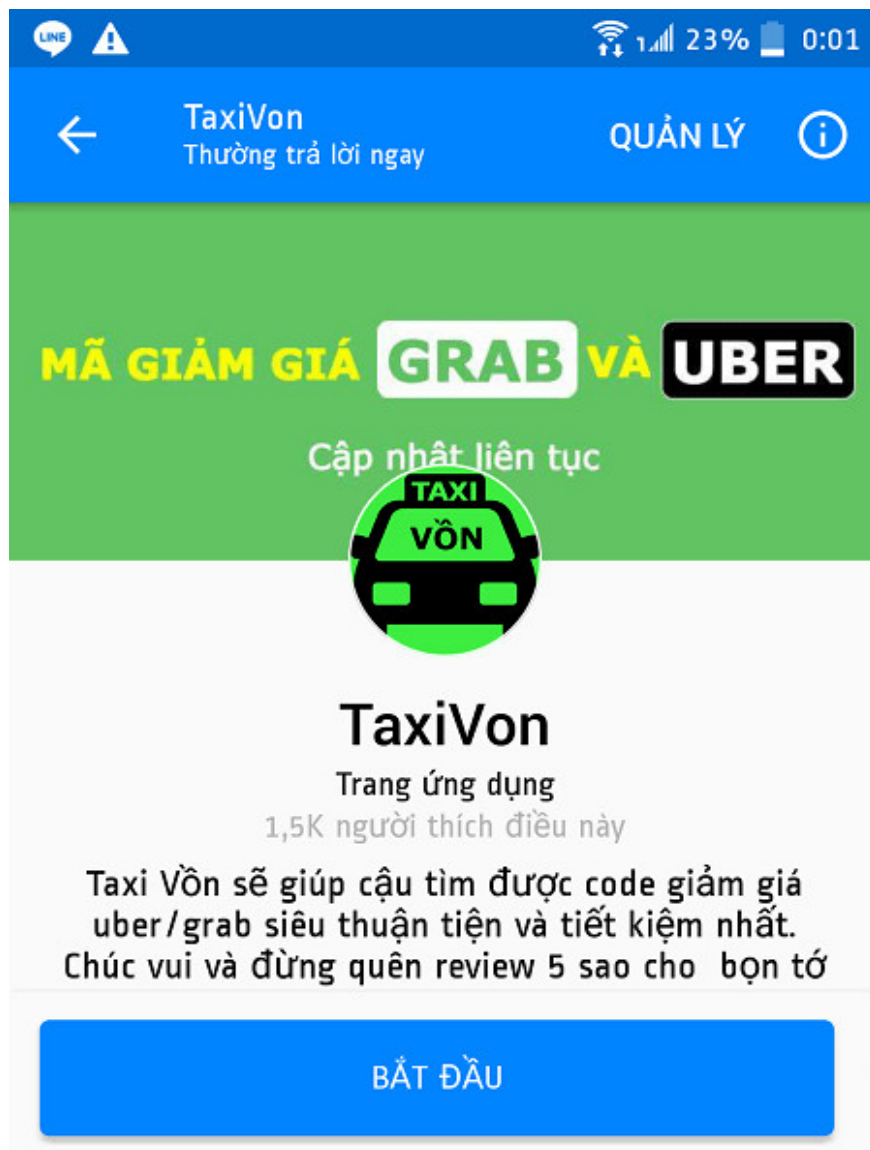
LINE

23% 0:01

TaxiVon
Thường trả lời ngay

QUẢN LÝ

MÃ GIẢM GIÁ GRAB VÀ UBER

Cập nhật liên tục

TAXI
VỐN

TaxiVon
Trang ứng dụng
1,5K người thích điều này

Taxi Vồn sẽ giúp cậu tìm được code giảm giá uber/grab siêu thuận tiện và tiết kiệm nhất. Chúc vui và đừng quên review 5 sao cho bọn tớ

BẮT ĐẦU